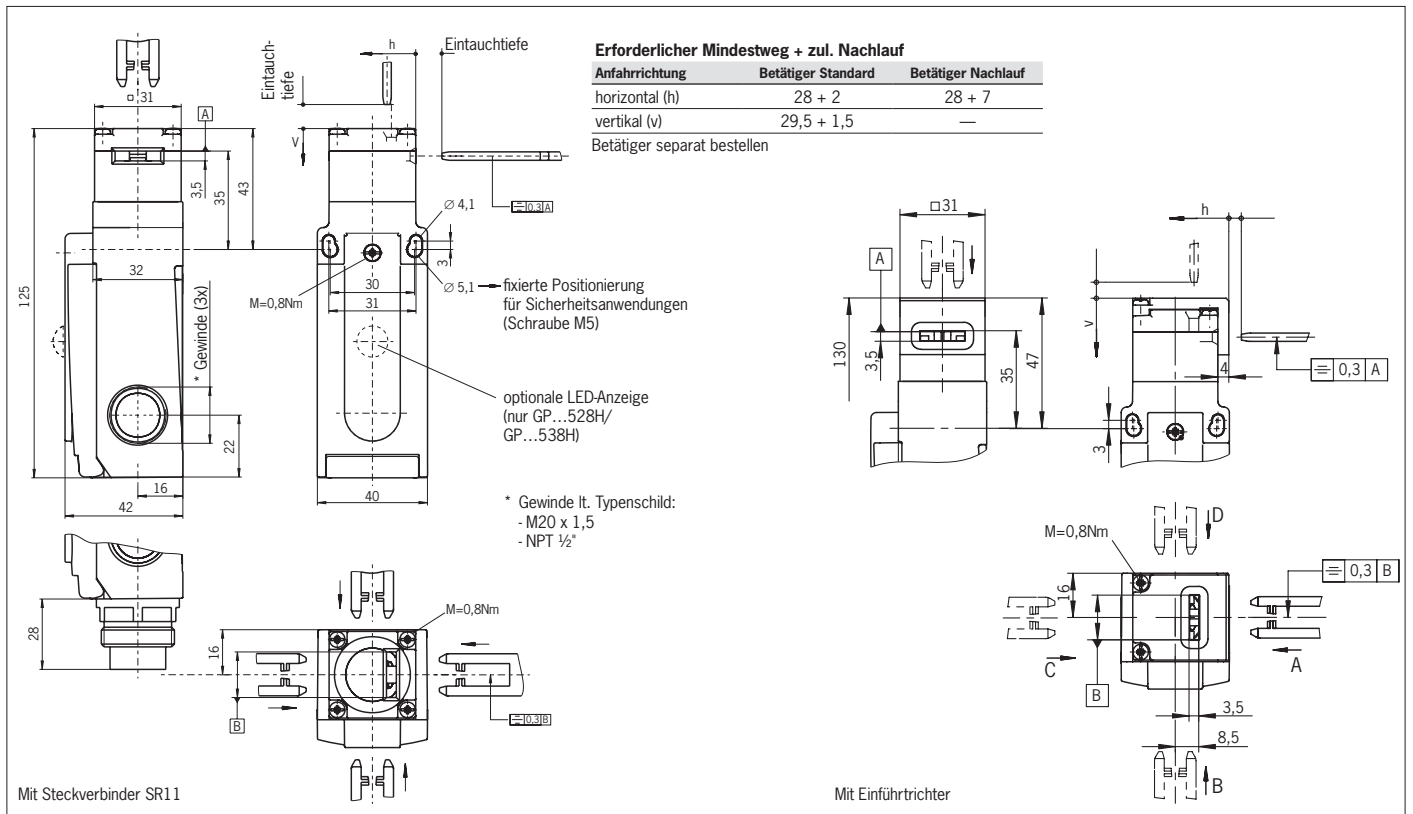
Erforderlicher Mindestweg + zul. Nachlauf

| Anfahrrichtung | Betätiger Standard | Betätiger Nachlauf |
|---|---|---|
| horizontal (h) | 28 + 2 | 28 + 7 |
| vertikal (v) | 29,5 + 1,5 | — |

Betätiger separat bestellen

□31
A
125
3,5
35
43
32
* Gewinde (3x)
22
16
42
Eintauchtiefe
h
Eintauchtiefe
v
$\varnothing$ 4,1
3
$\varnothing$ 5,1
M=0,8Nm
30
31
40
0,3 A
fixierte Positionierung für Sicherheitsanwendungen (Schraube M5)

optionale LED-Anzeige (nur GP…528H/ GP…538H)

* Gewinde lt. Typenschild:
- M20 x 1,5
- NPT ½"

28
16
M=0,8Nm
B
0,3 B

Mit Steckverbinder SR11

□31
A
130
3,5
35
47
3
h
v
4
0,3 A

M=0,8Nm
D
16
0,3 B
C
A
B
3,5
8,5
B

Mit Einführtrichter